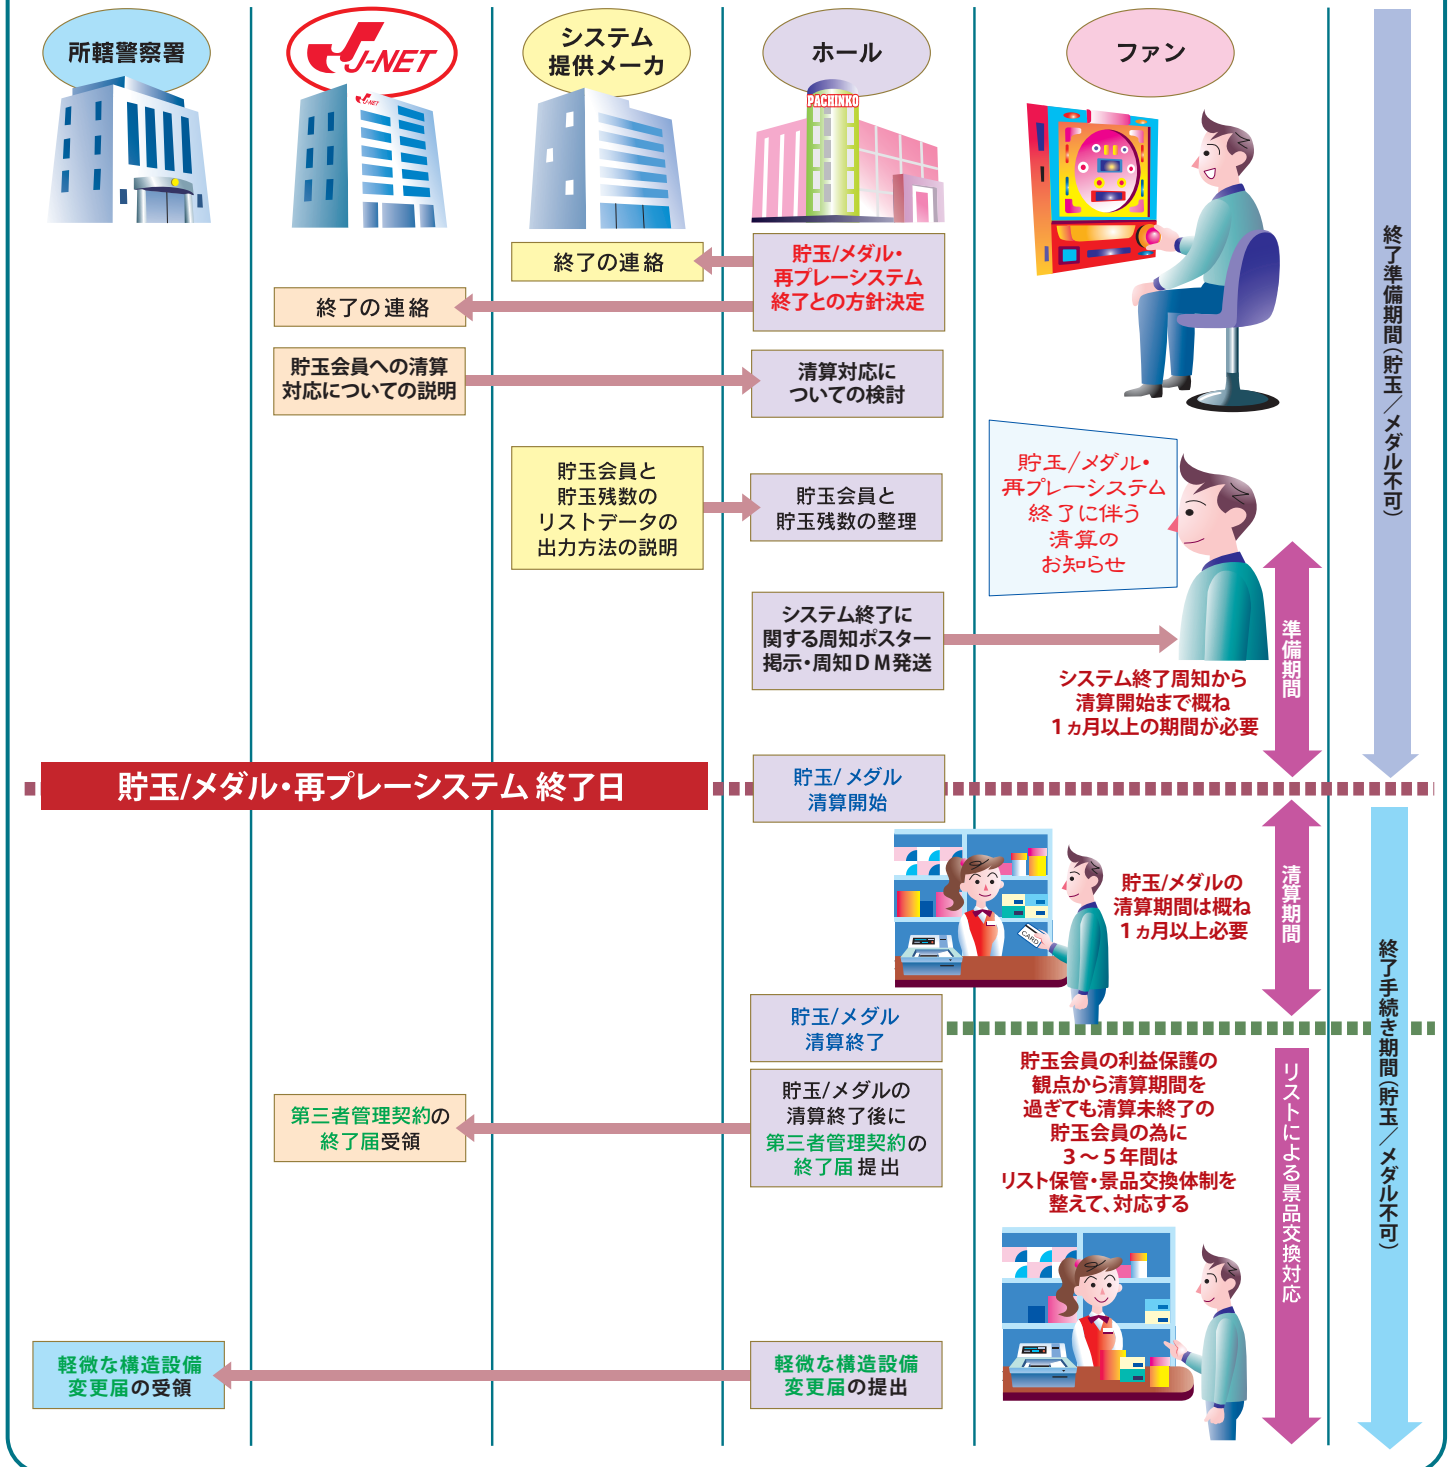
所轄警察署

J-NET

システム提供メーカ

ホール

ファン

PACHINKO

終了準備期間(貯玉/メダル不可)

終了の連絡

貯玉/メダル・再プレーシステム終了との方針決定

終了の連絡

貯玉会員への清算対応についての説明

清算対応についての検討

貯玉会員と貯玉残数のリストデータの出力方法の説明

貯玉会員と貯玉残数の整理

貯玉/メダル・再プレーシステム終了に伴う清算のお知らせ

システム終了に関する周知ポスター掲示・周知DM発送

準備期間

システム終了周知から清算開始まで概ね1ヵ月以上の期間が必要

貯玉/メダル・再プレーシステム 終了日

貯玉/メダル清算開始

清算期間

貯玉/メダルの清算期間は概ね1ヵ月以上必要

CARD

終了手続き期間(貯玉/メダル不可)

貯玉/メダル清算終了

貯玉会員の利益保護の観点から清算期間を過ぎても清算未終了の貯玉会員の為に3～5年間はリスト保管・景品交換体制を整えて、対応する

リストによる景品交換対応

第三者管理契約の終了届受領

貯玉/メダルの清算終了後に第三者管理契約の終了届提出

軽微な構造設備変更届の受領

軽微な構造設備変更届の提出